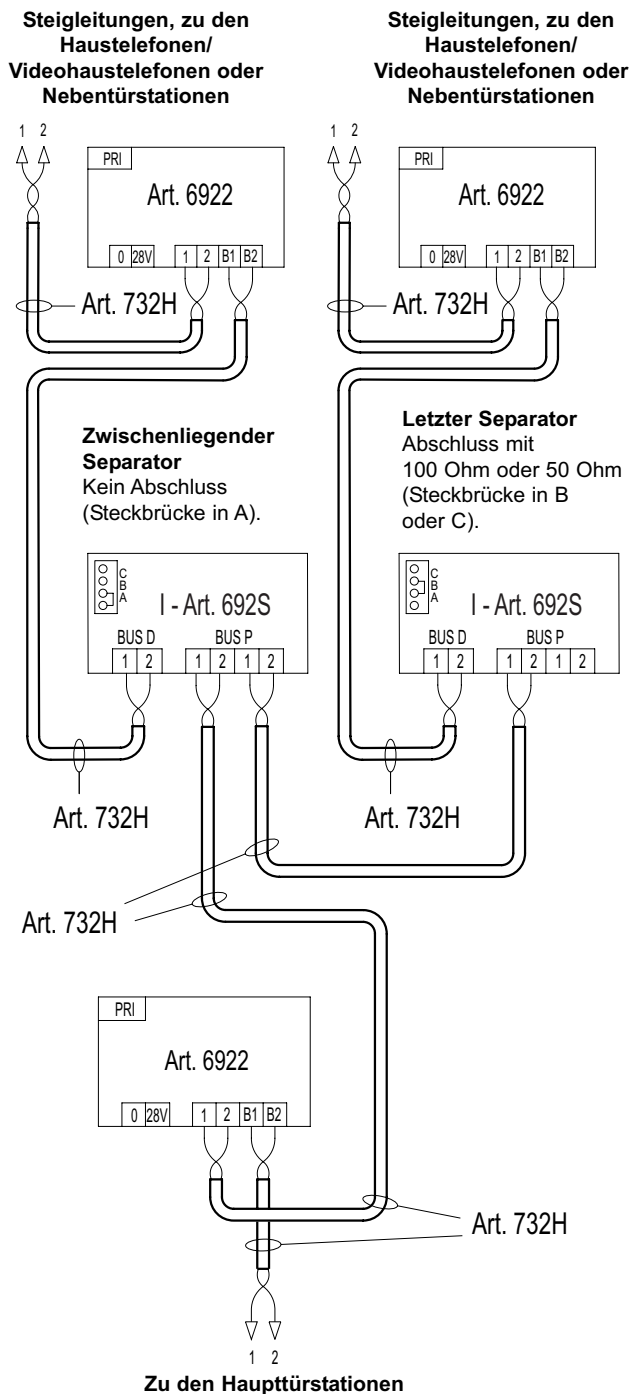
Steigleitungen, zu den Haustelefonen/ Videohaustelefonen oder Nebentürstationen

Steigleitungen, zu den Haustelefonen/ Videohaustelefonen oder Nebentürstationen

1 2

PRI

Art. 6922

0 28V 1 2 B1 B2

Art. 732H

1 2

PRI

Art. 6922

0 28V 1 2 B1 B2

Art. 732H

**Zwischenliegender Separator**
Kein Abschluss (Steckbrücke in A).

**Letzter Separator**
Abschluss mit 100 Ohm oder 50 Ohm (Steckbrücke in B oder C).

C B A

I - Art. 692S

BUS D BUS P

1 2 1 2 1 2

C B A

I - Art. 692S

BUS D BUS P

1 2 1 2 1 2

Art. 732H

Art. 732H

Art. 732H

PRI

Art. 6922

0 28V 1 2 B1 B2

Art. 732H

1 2

Zu den Haupttürstationen